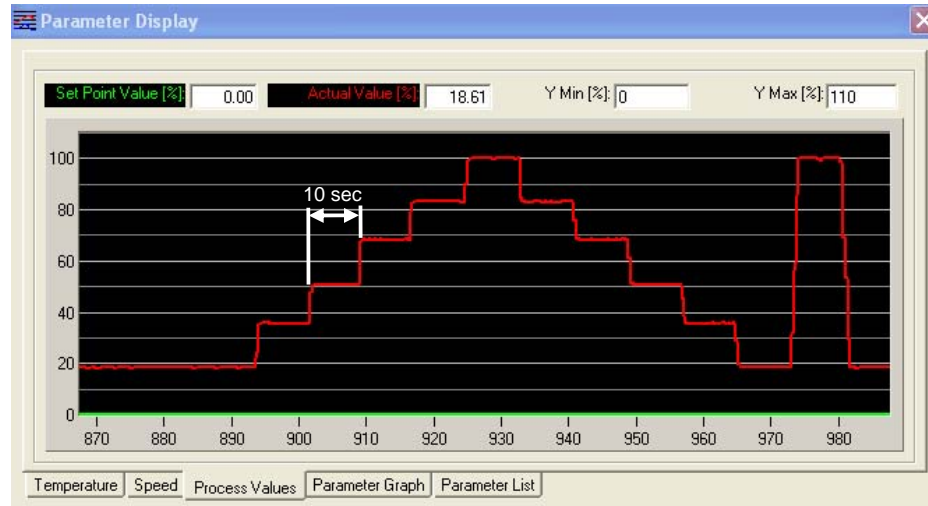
Parameter Display

Set Point Value [%]: 0.00 Actual Value [%]: 18.61 Y Min [%]: 0 Y Max [%]: 110

100
80
60
40
20
0

10 sec

870 880 890 900 910 920 930 940 950 960 970 980

Temperature | Speed | Process Values | Parameter Graph | Parameter List